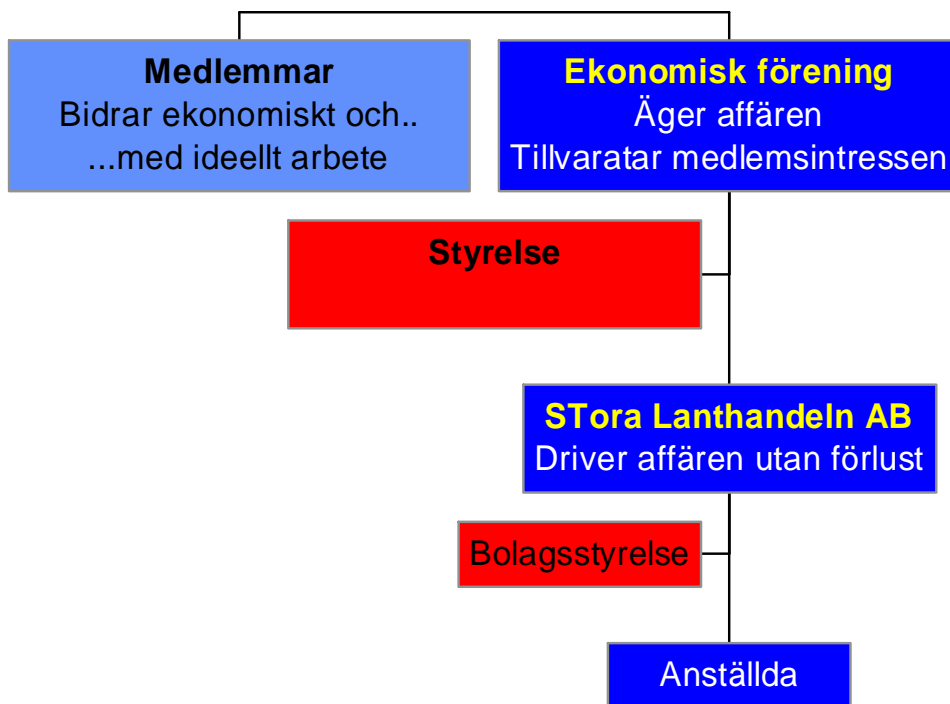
Medlemmar
Bidrar ekonomiskt och..
...med ideellt arbete

Ekonomisk förening
Äger affären
Tillvaratar medlemsintressen

Styrelse

STora Lanthandeln AB
Driver affären utan förlust

Bolagsstyrelse

Anställda